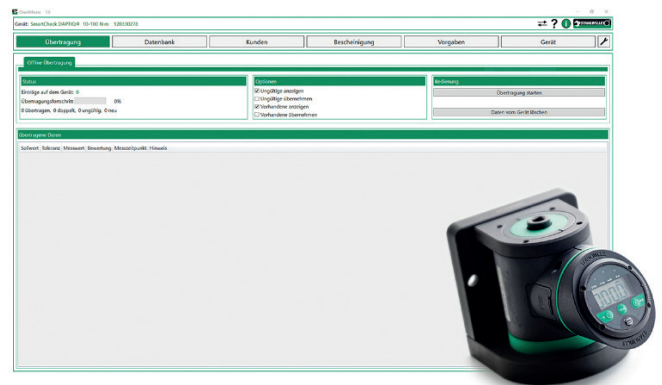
DaaMaus - 1.0

Gerät: SmartCheck DAPEK24 10-100 Nm 52830270

Übertragung | Datenbank | Kunden | Bescheinigung | Vorgaben | Gerät

Offline Übertragung

Status
Einträge auf dem Gerät: 0
Übertragungsfortschritt 0%
0 übertragen, 0 doppelt, 0 ungültig, 0 neu

Optionen
☑ Ungültige anzeigen
☐ Ungültige übernehmen
☑ Vorhandene anzeigen
☐ Vorhandene übernehmen

Bedienung
Übertragung starten
Daten vom Gerät löschen

Übertragene Daten

Sollwert | Toleranz | Messwert | Bewertung | Messzeitpunkt | Hinweis

1000